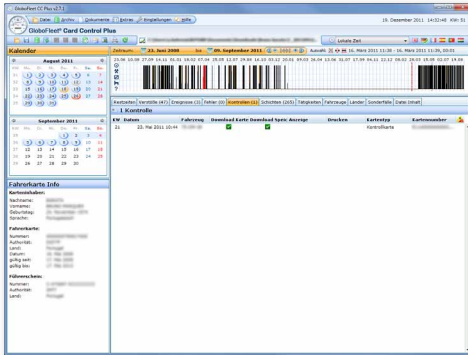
GloboFleet CC Plus v2.7.1

Datei | Archiv | Dokumente | Extras | Einstellungen | Hilfe

19. Dezember 2011 14:32:48 KW: 51

GloboFleet® Card Control Plus

Lokale Zeit

Kalender

August 2011

| Mo | Di | Mi | Do | Fr | Sa | So |
|---|---|---|---|---|---|---|
| 1 | 2 | 3 | 4 | 5 | 6 | 7 |
| 8 | 9 | 10 | 11 | 12 | 13 | 14 |
| 15 | 16 | 17 | 18 | 19 | 20 | 21 |
| 22 | 23 | 24 | 25 | 26 | 27 | 28 |
| 29 | 30 | 31 | | | | |

September 2011

| Mo | Di | Mi | Do | Fr | Sa | So |
|---|---|---|---|---|---|---|
| | | | 1 | 2 | 3 | 4 |
| 5 | 6 | 7 | 8 | 9 | 10 | 11 |
| 12 | 13 | 14 | 15 | 16 | 17 | 18 |
| 19 | 20 | 21 | 22 | 23 | 24 | 25 |
| 26 | 27 | 28 | 29 | 30 | | |

Fahrerkarte Info

Karteninhaber:
Nachname: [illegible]
Vorname: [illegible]
Geburtstag: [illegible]
Sprache: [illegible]

Fahrerkarte:
Nummer: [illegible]
Authorität: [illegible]
Land: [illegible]
Datum: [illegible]
gültig seit: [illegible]
gültig bis: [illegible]

Führerschein:
Nummer: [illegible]
Authorität: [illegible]
Land: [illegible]

Zeitraum: 22. Juni 2000 bis 09. September 2011 2011

Auswahl: 16. März 2011 11:36 - 16. März 2011 11:39, 03:01

Aktivitäten | Verstöße (47) | Ereignisse (3) | Fehler (0) | Kontrollen (1) | Schichten (265) | Tätigkeiten | Fahrzeuge | Länder | Sonderfälle | Datei (Inhalt)

1 Kontrolle

| KW | Datum | Fahrzeug | Download Karte | Download Speic | Anzeige | Drucken | Kartentyp | Kartennummer |
|---|---|---|---|---|---|---|---|---|
| 21 | 22. Mai 2011 10:44 | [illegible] | ✓ | ✓ | | | Kontrollkarte | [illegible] |